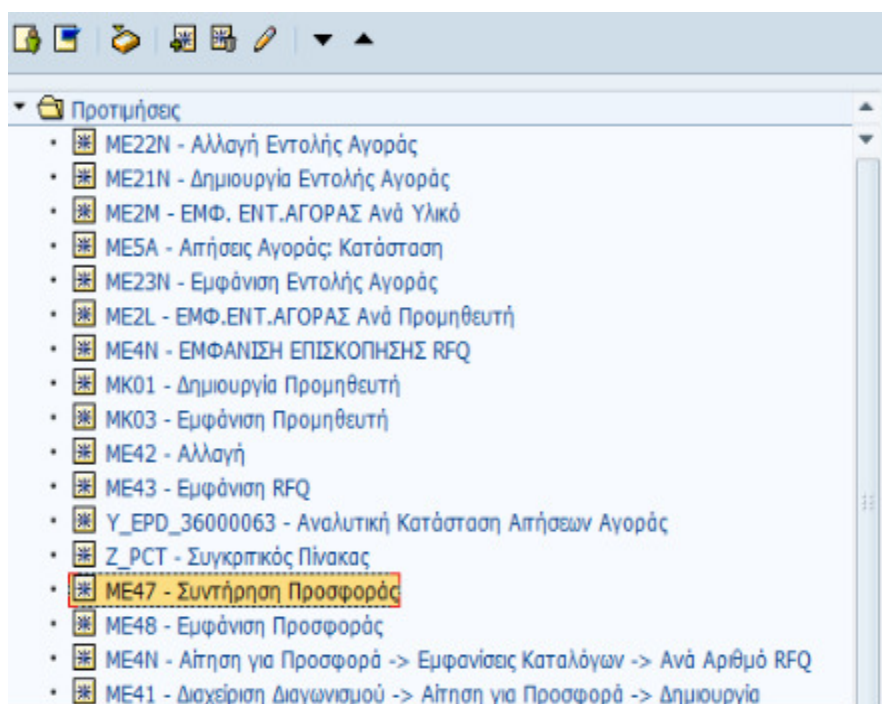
Προτιμήσεις
ME22N - Αλλαγή Εντολής Αγοράς
ME21N - Δημιουργία Εντολής Αγοράς
ME2M - ΕΜΦ. ΕΝΤ.ΑΓΟΡΑΣ Ανά Υλικό
ME5A - Απήσεις Αγοράς: Κατάσταση
ME23N - Εμφάνιση Εντολής Αγοράς
ME2L - ΕΜΦ.ΕΝΤ.ΑΓΟΡΑΣ Ανά Προμηθευτή
ME4N - ΕΜΦΑΝΙΣΗ ΕΠΙΣΚΟΠΗΣΗΣ RFQ
MK01 - Δημιουργία Προμηθευτή
MK03 - Εμφάνιση Προμηθευτή
ME42 - Αλλαγή
ME43 - Εμφάνιση RFQ
Y_EPD_36000063 - Αναλυτική Κατάσταση Απήσεων Αγοράς
Z_PCT - Συγκριτικός Πίνακας
ME47 - Συντήρηση Προσφοράς
ME48 - Εμφάνιση Προσφοράς
ME4N - Αίτηση για Προσφορά -> Εμφανίσεις Καταλόγων -> Ανά Αριθμό RFQ
ME41 - Διαχείριση Διαγωνισμού -> Αίτηση για Προσφορά -> Δημιουργία